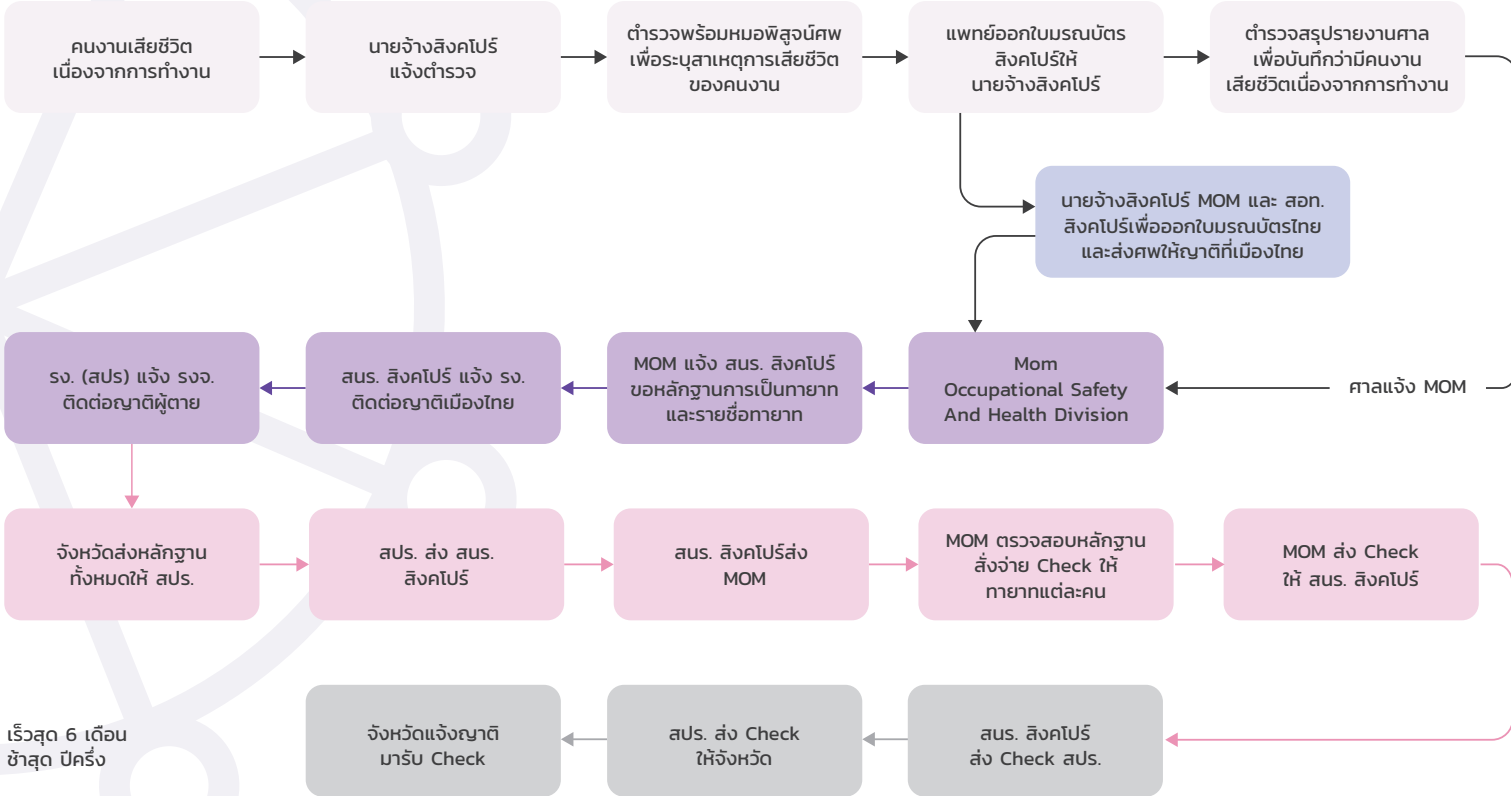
คนงานเสียชีวิต เนื่องจากการทำงาน

นายจ้างสิงคโปร์ แจ้งตำรวจ

ตำรวจพร้อมหมอพิสูจน์ศพ เพื่อระบุสาเหตุการเสียชีวิต ของคนงาน

แพทย์ออกใบมรณบัตร สิงคโปร์ให้ นายจ้างสิงคโปร์

ตำรวจสรุปรายงานศาล เพื่อบันทึกว่ามีคนงาน เสียชีวิตเนื่องจากการทำงาน

นายจ้างสิงคโปร์ MOM และ สอท. สิงคโปร์เพื่อออกใบมรณบัตรไทย และส่งศพให้ญาติที่เมืองไทย

ศาลแจ้ง MOM

Mom Occupational Safety And Health Division

MOM แจ้ง สนร. สิงคโปร์ ขอหลักฐานการเป็นทายาท และรายชื่อทายาท

สนร. สิงคโปร์ แจ้ง รง. ติดต่อญาติเมืองไทย

รง. (สปร) แจ้ง รงจ. ติดต่อญาติผู้ตาย

จังหวัดส่งหลักฐาน ทั้งหมดให้ สปร.

สปร. ส่ง สนร. สิงคโปร์

สนร. สิงคโปร์ส่ง MOM

MOM ตรวจสอบหลักฐาน สั่งจ่าย Check ให้ ทายาทแต่ละคน

MOM ส่ง Check ให้ สนร. สิงคโปร์

สนร. สิงคโปร์ ส่ง Check สปร.

สปร. ส่ง Check ให้จังหวัด

จังหวัดแจ้งญาติ มารับ Check

เร็วสุด 6 เดือน ช้าสุด ปีครึ่ง